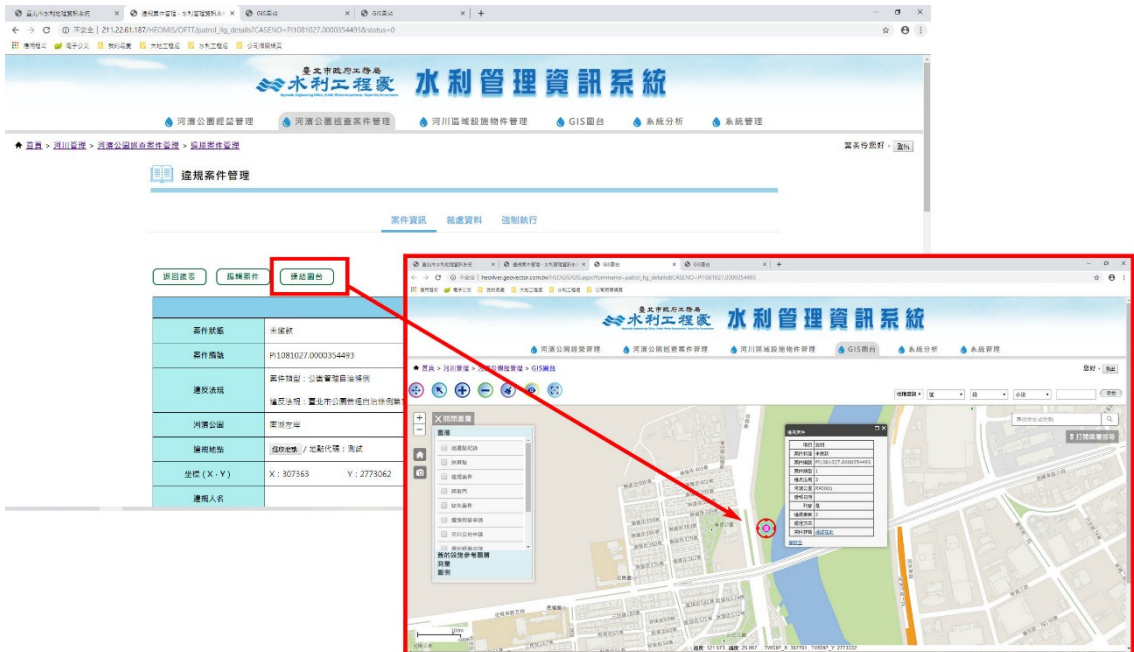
臺北市水利處理資料系統 | 違規案件管理 - 水利管理資訊系統 | GIS圖台 | GIS圖台

不安全 | 211.22.61.187/HEOMIS/OFTT/patrol_llg_details?CASENO=PI1081027.0000354493&status=0

應用程式 電子公文 資料頁面 大地工程處 水利工程處 公司規範頁

臺北市政府工務局
水利工程處
水利管理資訊系統

河濱公園經營管理 | 河濱公園巡查案件管理 | 河川區域設施物件管理 | GIS圖台 | 系統分析 | 系統管理

首頁 > 河川管理 > 河濱公園巡查案件管理 > 違規案件管理

葉美伶 您好， 登出

違規案件管理

案件資訊 | 裁處資料 | 強制執行

返回蒐索 | 編輯案件 | 連結圖台

| | |
|---|---|
| 案件狀態 | 未結案 |
| 案件編號 | PI1081027.0000354493 |
| 違反法規 | 案件類型：公園管理自治條例<br>違反法規：臺北市公園管理自治條例第 |
| 河濱公園 | 南湖左岸 |
| 違規地點 | 堤外道路 / 定點代碼：測試 |
| 坐標（X、Y） | X：307363　Y：2773062 |
| 違規人名 | |

臺北市水利處理資料系統 | 違規案件管理 - 水利管理資訊系統 | GIS圖台 | GIS圖台

不安全 | heoriver.geovector.com.tw/HEOGIS/GIS.aspx?formname=patrol_llg_details&CASENO=PI1081027.0000354493

臺北市政府工務局
水利工程處
水利管理資訊系統

河濱公園經營管理 | 河濱公園巡查案件管理 | 河川區域設施物件管理 | GIS圖台 | 系統分析 | 系統管理

首頁 > 河川管理 > 河濱公園經營管理 > GIS圖台

您好， 登出

關閉圖層
圖層
巡邏點紀錄
排水點
違規案件
抽水站
疏散門
地區分布圖
河川水位監測
其他設施參考圖層
河濱
圖例

打開圖層搜尋

違規案件
項目 | 說明
案件狀態 | 未結案
案件編號 | PI1081027.0000354493
案件類型 | 1
違反法規 | 3
河濱公園 | RF0001
違規地點 |
坐標 |
違規事實 |
處理方式 |
案件詳情 | 連結圖台

TWD97_X: 307151 TWD97_Y: 2773332